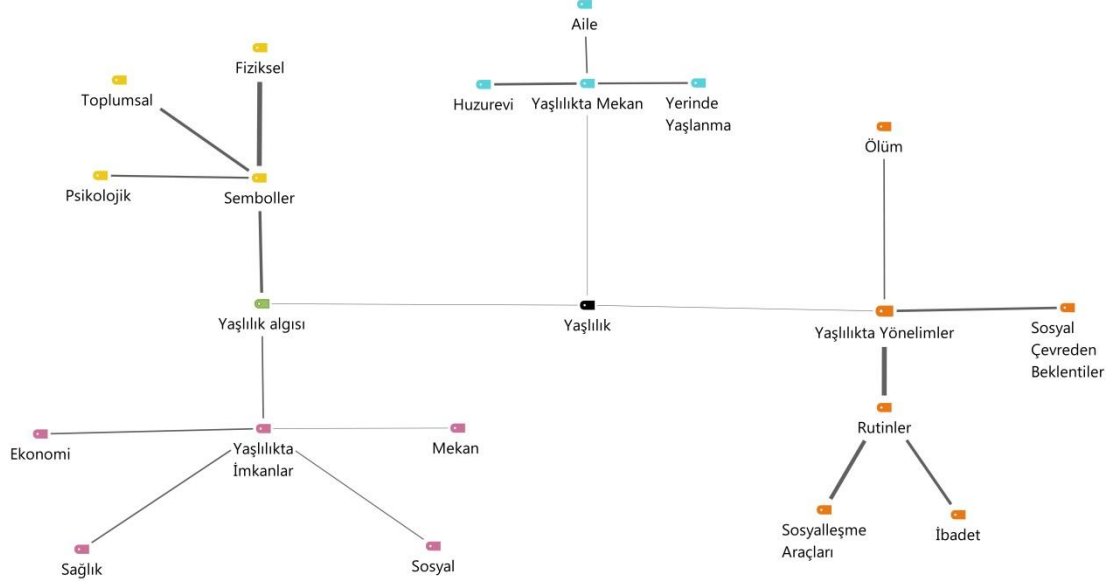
Aile

Fiziksel

Toplumsal

Huzurevi

Yaşlılıkta Mekan

Yerinde Yaşlanma

Ölüm

Psikolojik

Semboller

Yaşlılık algısı

Yaşlılık

Yaşlılıkta Yönelimler

Sosyal Çevreden Beklentiler

Rutinler

Ekonomi

Yaşlılıkta İmkanlar

Mekan

Sosyalleşme Araçları

İbadet

Sağlık

Sosyal